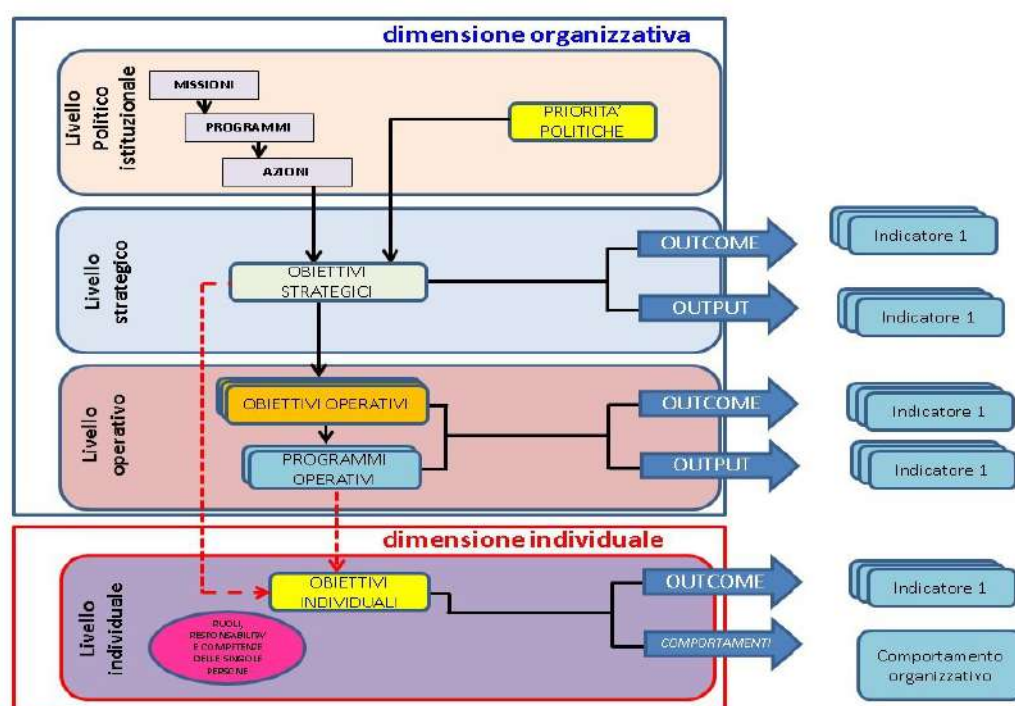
dimensione organizzativa

Livello Politico istituzionale

MISSIONI

PROGRAMMI

AZIONI

PRIORITA' POLITICHE

Livello strategico

OBIETTIVI STRATEGICI

OUTCOME

OUTPUT

Indicatore 1

Indicatore 1

Livello operativo

OBIETTIVI OPERATIVI

PROGRAMMI OPERATIVI

OUTCOME

OUTPUT

Indicatore 1

Indicatore 1

dimensione individuale

Livello individuale

OBIETTIVI INDIVIDUALI

RUOLI, RESPONSABILITA' E COMPETENZE DELLE SINGOLE PERSONE

OUTCOME

COMPORTAMENTI

Indicatore 1

Comportamento organizzativo